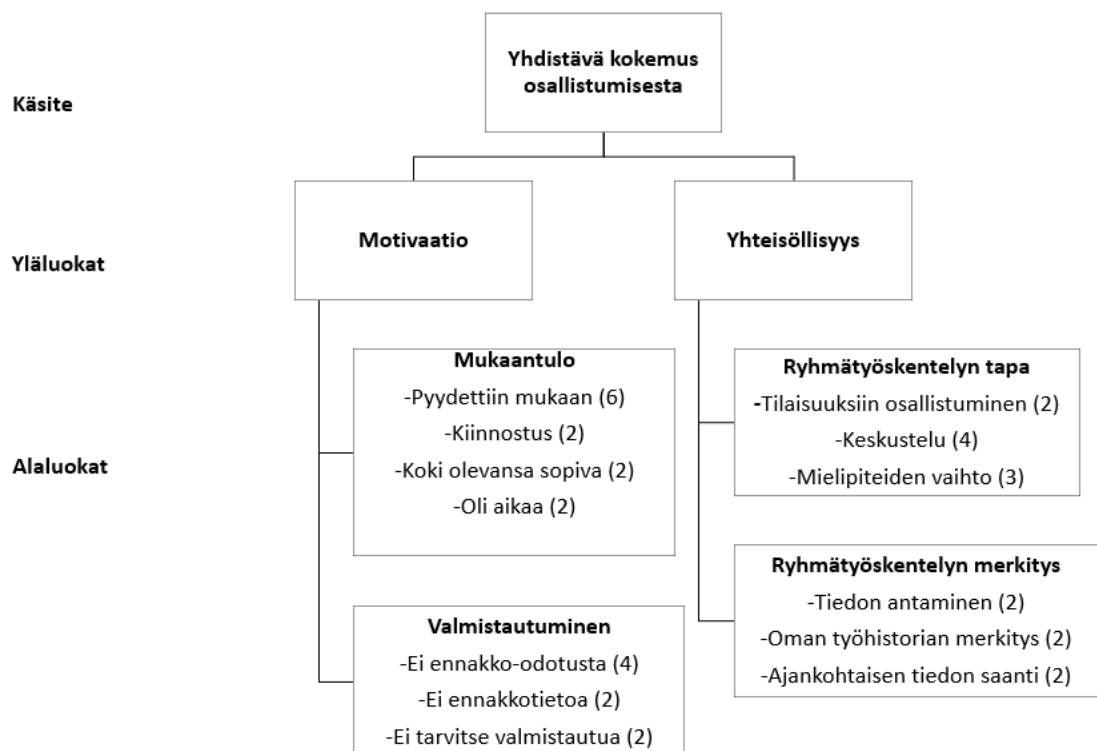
Käsite

Yhdistävä kokemus osallistumisesta

Yläluokat

Motivaatio

Yhteisöllisyys

Alaluokat

Mukaantulo
-Pyydettiin mukaan (6)
-Kiinnostus (2)
-Koki olevansa sopiva (2)
-Oli aikaa (2)

Valmistautuminen
-Ei ennakko-odotusta (4)
-Ei ennakkotietoa (2)
-Ei tarvitse valmistautua (2)

Ryhmätyöskentelyn tapa
-Tilaisuuksiin osallistuminen (2)
-Keskustelu (4)
-Mielipiteiden vaihto (3)

Ryhmätyöskentelyn merkitys
-Tiedon antaminen (2)
-Oman työhistorian merkitys (2)
-Ajankohtaisen tiedon saanti (2)